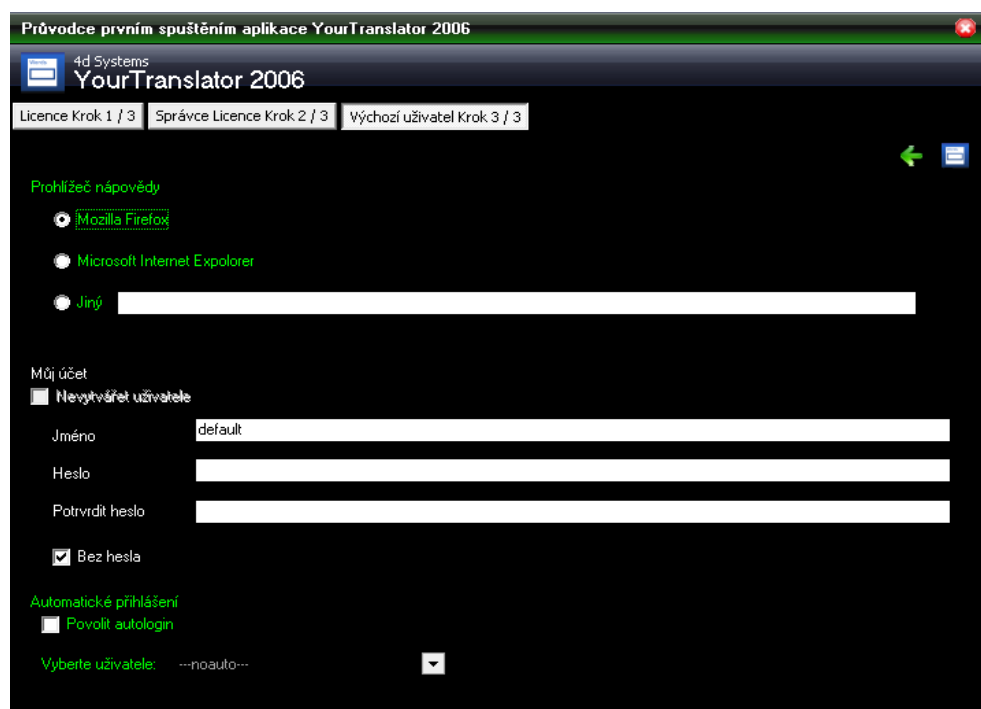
Průvodce prvním spuštěním aplikace YourTranslator 2006

4d Systems
YourTranslator 2006

Licence Krok 1 / 3
Správce Licence Krok 2 / 3
Výchozí uživatel Krok 3 / 3

Prohlížeč nápovědy

Mozilla Firefox

Microsoft Internet Expolorer

Jiný

Můj účet

Nevytvářet uživatele

Jméno default

Heslo

Potvrdit heslo

Bez hesla

Automatické přihlášení

Povolit autologin

Vyberte uživatele: ---noauto---